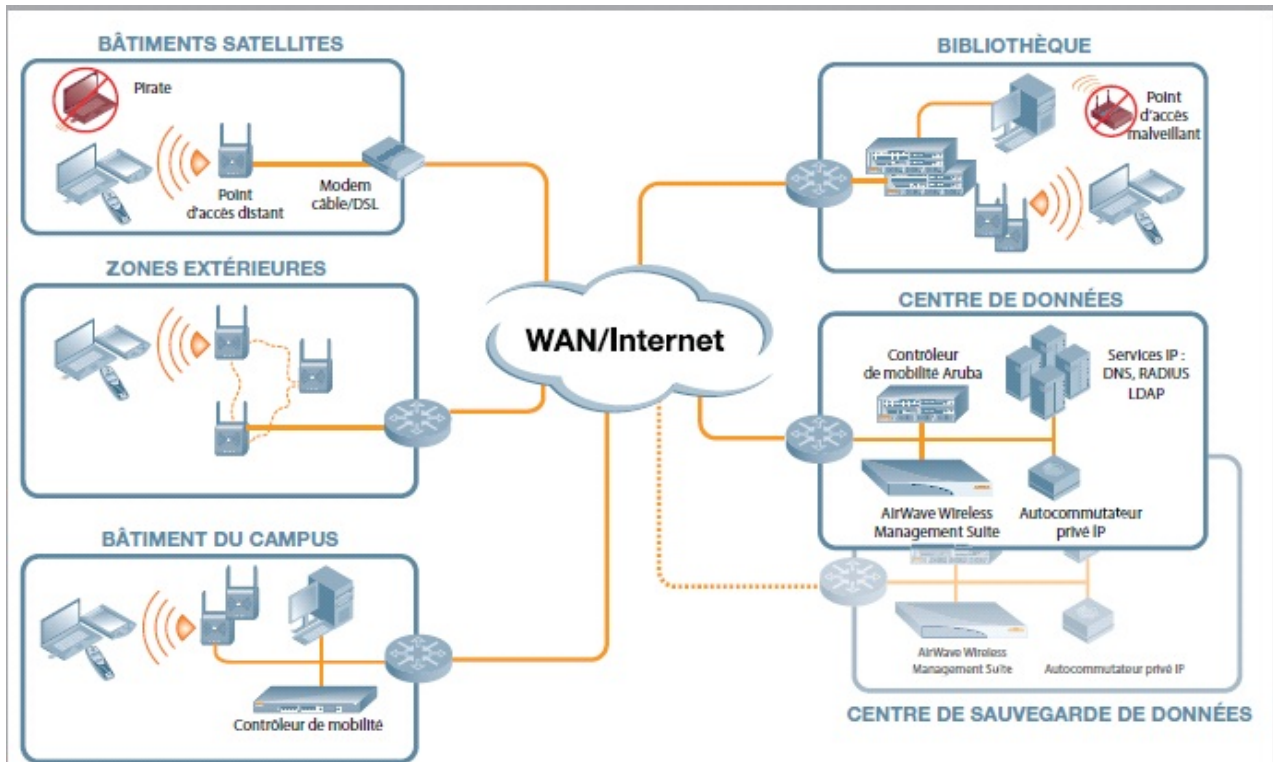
BÂTIMENTS SATELLITES

Pirate

Point d'accès distant

Modem câble/DSL

ZONES EXTÉRIEURES

BÂTIMENT DU CAMPUS

Contrôleur de mobilité

WAN/Internet

BIBLIOTHÈQUE

Point d'accès malveillant

CENTRE DE DONNÉES

Contrôleur de mobilité Aruba

Services IP : DNS, RADIUS LDAP

AirWave Wireless Management Suite

Autocommutateur privé IP

AirWave Wireless Management Suite

Autocommutateur privé IP

CENTRE DE SAUVEGARDE DE DONNÉES